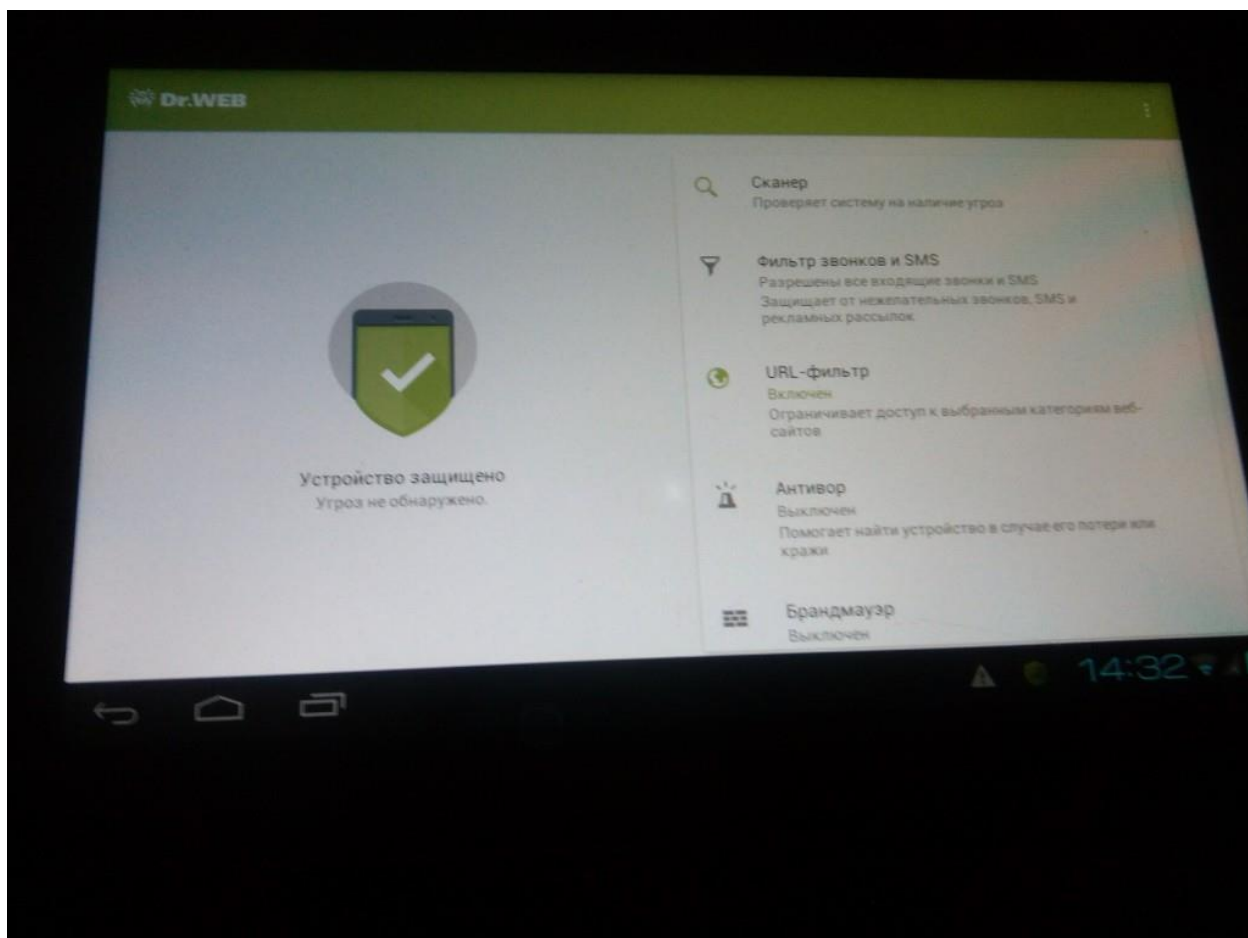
Dr.WEB

Устройство защищено
Угроз не обнаружено.

Сканер
Проверяет систему на наличие угроз

Фильтр звонков и SMS
Разрешены все входящие звонки и SMS
Защищает от нежелательных звонков, SMS и рекламных рассылок

URL-фильтр
Включен
Ограничивает доступ к выбранным категориям веб-сайтов

Антивор
Выключен
Помогает найти устройство в случае его потери или кражи

Брандмауэр
Выключен

14:32